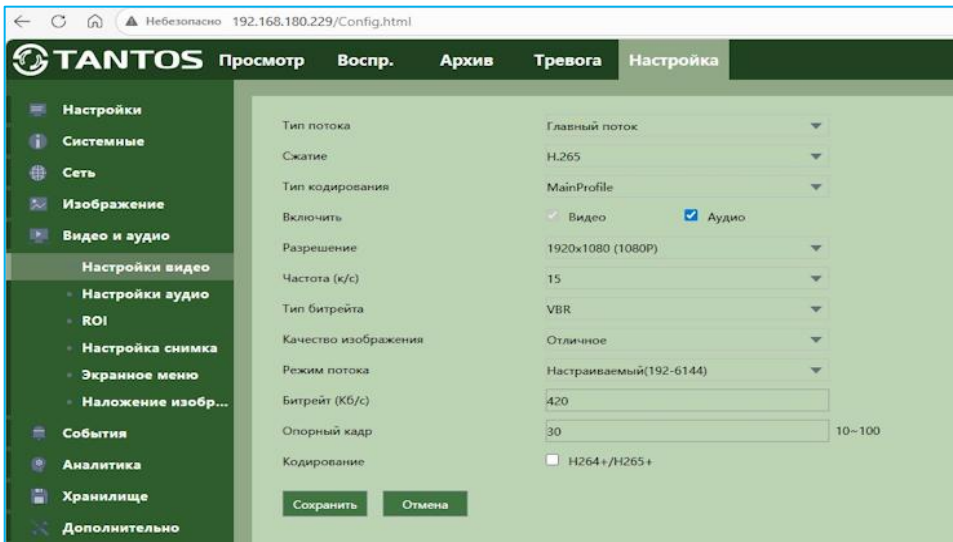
Небезопасно 192.168.180.229/Config.html

TANTOS Просмотр Воспр. Архив Тревога Настройка

Настройки
Системные
Сеть
Изображение
Видео и аудио
Настройки видео
Настройки аудио
ROI
Настройка снимка
Экранное меню
Наложение изобр...
События
Аналитика
Хранилище
Дополнительно

| | |
|---|---|
| Тип потока | Главный поток |
| Сжатие | H.265 |
| Тип кодирования | MainProfile |
| Включить | Видео Аудио |
| Разрешение | 1920x1080 (1080P) |
| Частота (к/с) | 15 |
| Тип битрейта | VBR |
| Качество изображения | Отличное |
| Режим потока | Настраиваемый(192-6144) |
| Битрейт (Кб/с) | 420 |
| Опорный кадр | 30 10~100 |
| Кодирование | H264+/H265+ |

Сохранить Отмена